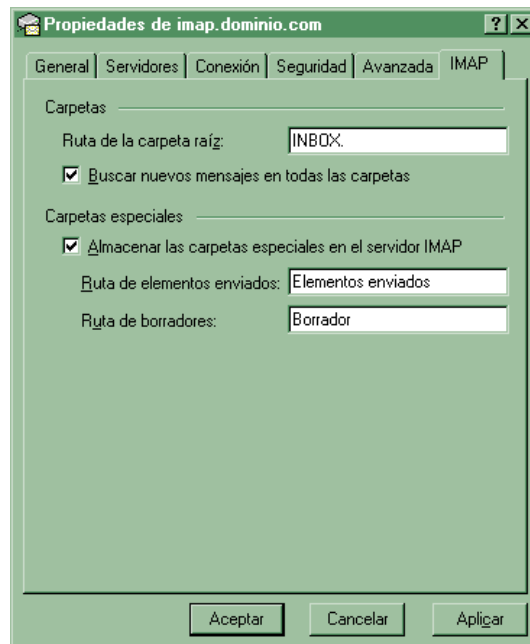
Propiedades de imap.dominio.com

?
X

General
Servidores
Conexión
Seguridad
Avanzada
IMAP

Carpetas

Ruta de la carpeta raíz: INBOX.

Buscar nuevos mensajes en todas las carpetas

Carpetas especiales

Almacenar las carpetas especiales en el servidor IMAP

Ruta de elementos enviados: Elementos enviados

Ruta de borradores: Borrador

Aceptar
Cancelar
Aplicar